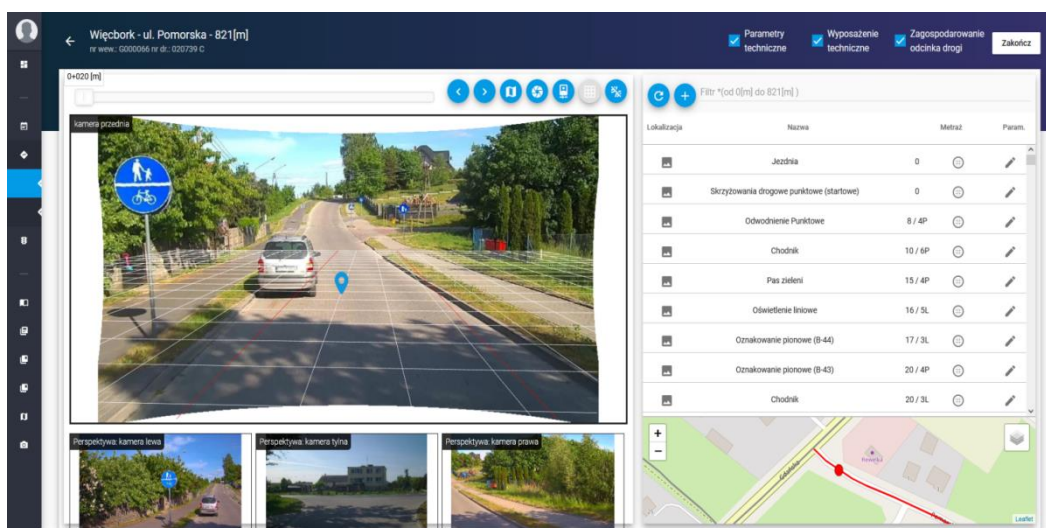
Więcbork - ul. Pomorska - 821[m]
nr wew.: G000066 nr dr.: 020739 C

Parametry techniczne
Wyposażenie techniczne
Zagospodarowanie odcinka drogi
Zakończ

0+020 [m]

kamera przednia

Filtr *(od 0[m] do 821[m] )

| Lokalizacja | Nazwa | Metraż | Param. |
|---|---|---|---|
| | Jezdnia | 0 | |
| | Skrzyżowania drogowe punktowe (startowe) | 0 | |
| | Odwodnienie Punktowe | 8 / 4P | |
| | Chodnik | 10 / 6P | |
| | Pas zieleni | 15 / 4P | |
| | Oświetlenie liniowe | 16 / 5L | |
| | Oznakowanie pionowe (B-44) | 17 / 3L | |
| | Oznakowanie pionowe (B-43) | 20 / 4P | |
| | Chodnik | 20 / 3L | |

+
−
Leaflet

Perspektywa: kamera lewa
Perspektywa: kamera tylna
Perspektywa: kamera prawa